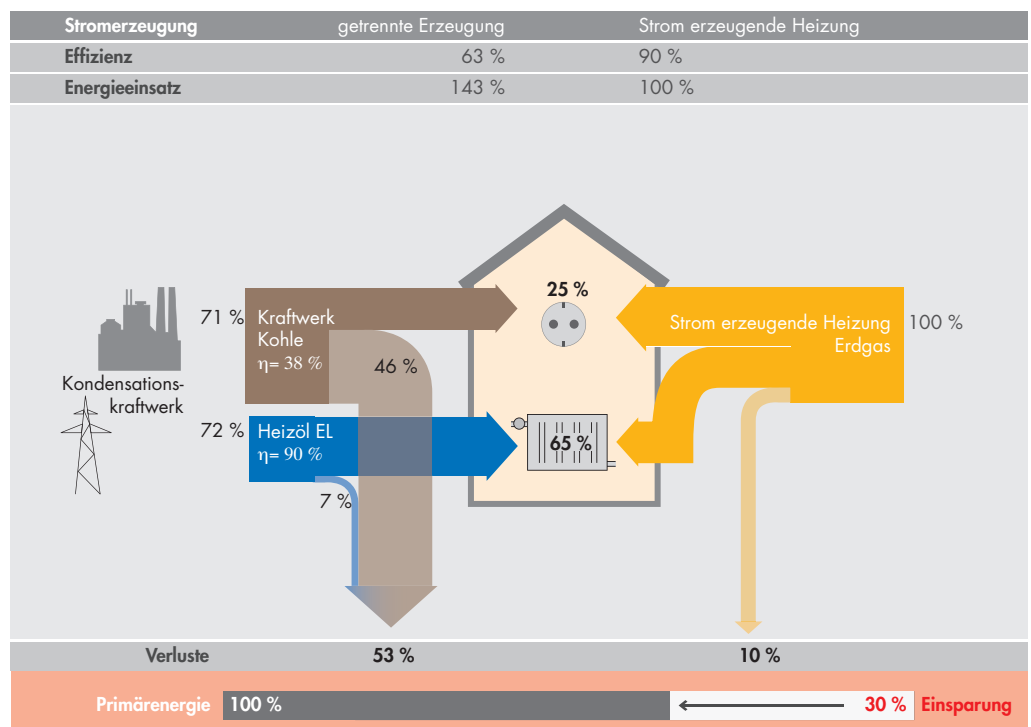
| Stromerzeugung | getrennte Erzeugung | Strom erzeugende Heizung |
|---|---|---|
| Effizienz | 63 % | 90 % |
| Energieeinsatz | 143 % | 100 % |

Kondensationskraftwerk

71 %

Kraftwerk Kohle
η= 38 %

46 %

72 %

Heizöl EL
η= 90 %

7 %

25 %

65 %

Strom erzeugende Heizung Erdgas

100 %

Verluste 53 % 10 %

Primärenergie 100 % 30 % Einsparung